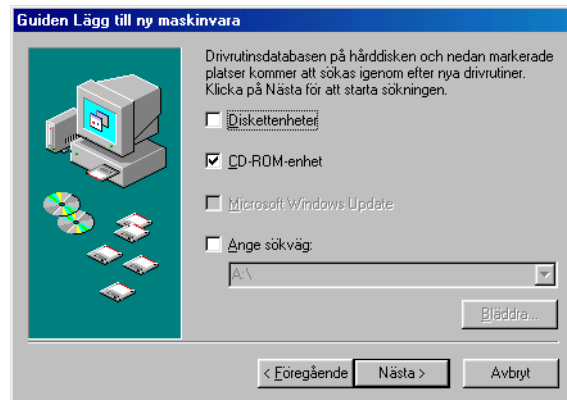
Guiden Lägg till ny maskinvara

Drivrutinsdatabasen på hårddisken och nedan markerade platser kommer att sökas igenom efter nya drivrutiner. Klicka på Nästa för att starta sökningen.

Diskettenheter

CD-ROM-enhet

Microsoft Windows Update

Ange sökväg:

A:\

Bläddra...

< Föregående

Nästa >

Avbryt